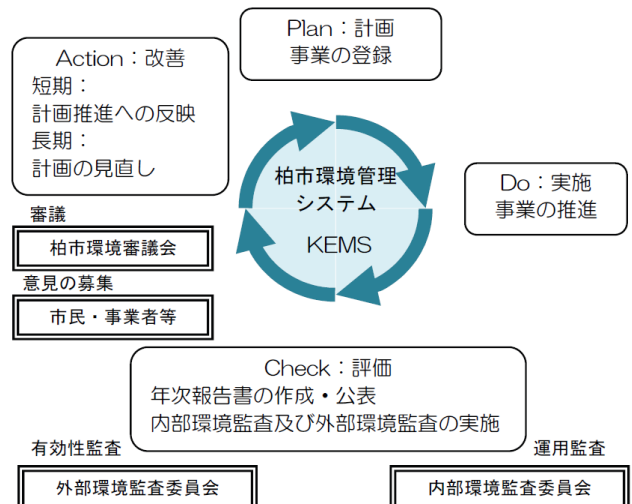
Plan：計画
事業の登録

Action：改善
短期：
計画推進への反映
長期：
計画の見直し

柏市環境管理
システム
KEMS

Do：実施
事業の推進

審議
柏市環境審議会

意見の募集
市民・事業者等

Check：評価
年次報告書の作成・公表
内部環境監査及び外部環境監査の実施

有効性監査
外部環境監査委員会

運用監査
内部環境監査委員会